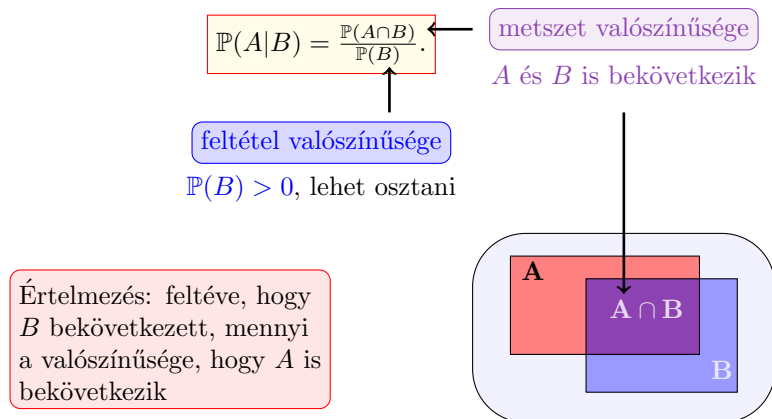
$\mathbb{P}(A|B) = \frac{\mathbb{P}(A\cap B)}{\mathbb{P}(B)}.$

metszet valószínűsége

$A$ és $B$ is bekövetkezik

feltétel valószínűsége

$\mathbb{P}(B) > 0$, lehet osztani

Értelmezés: feltéve, hogy $B$ bekövetkezett, mennyi a valószínűsége, hogy $A$ is bekövetkezik

A

$\mathbf{A \cap B}$

B